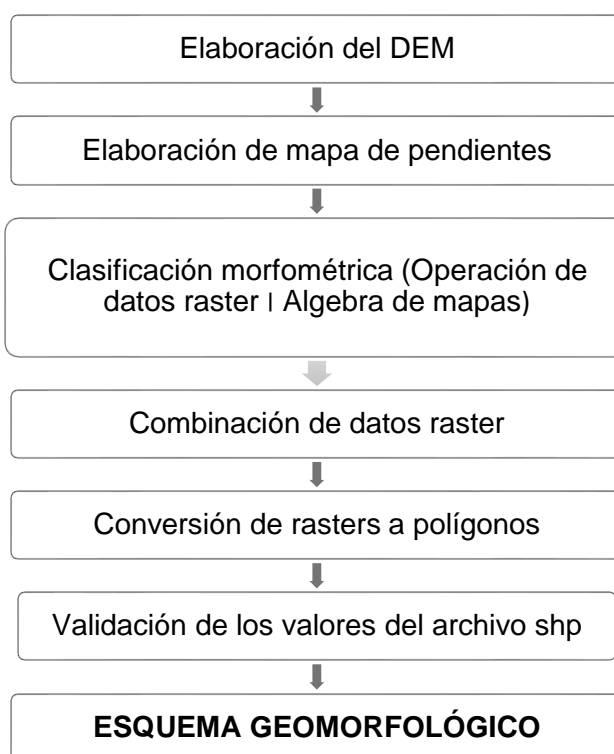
Elaboración del DEM

Elaboración de mapa de pendientes

Clasificación morfométrica (Operación de datos raster | Algebra de mapas)

Combinación de datos raster

Conversión de rasters a polígonos

Validación de los valores del archivo shp

**ESQUEMA GEOMORFOLÓGICO**